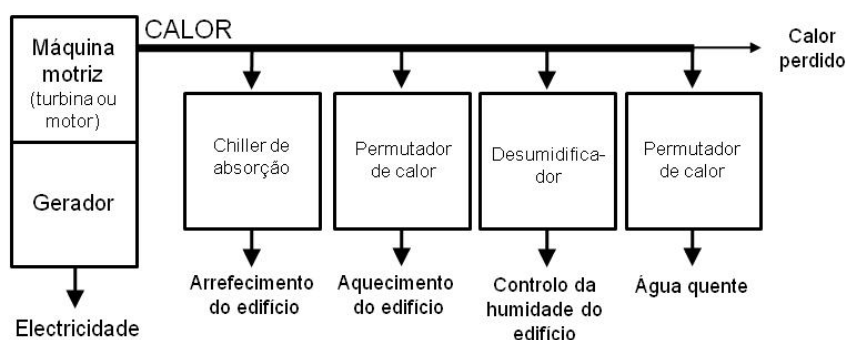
Máquina motriz (turbina ou motor)

Gerador

Electricidade

CALOR

Calor perdido

Chiller de absorção

Permutador de calor

Desumidificador

Permutador de calor

Arrefecimento do edifício

Aquecimento do edifício

Controlo da humidade do edifício

Água quente